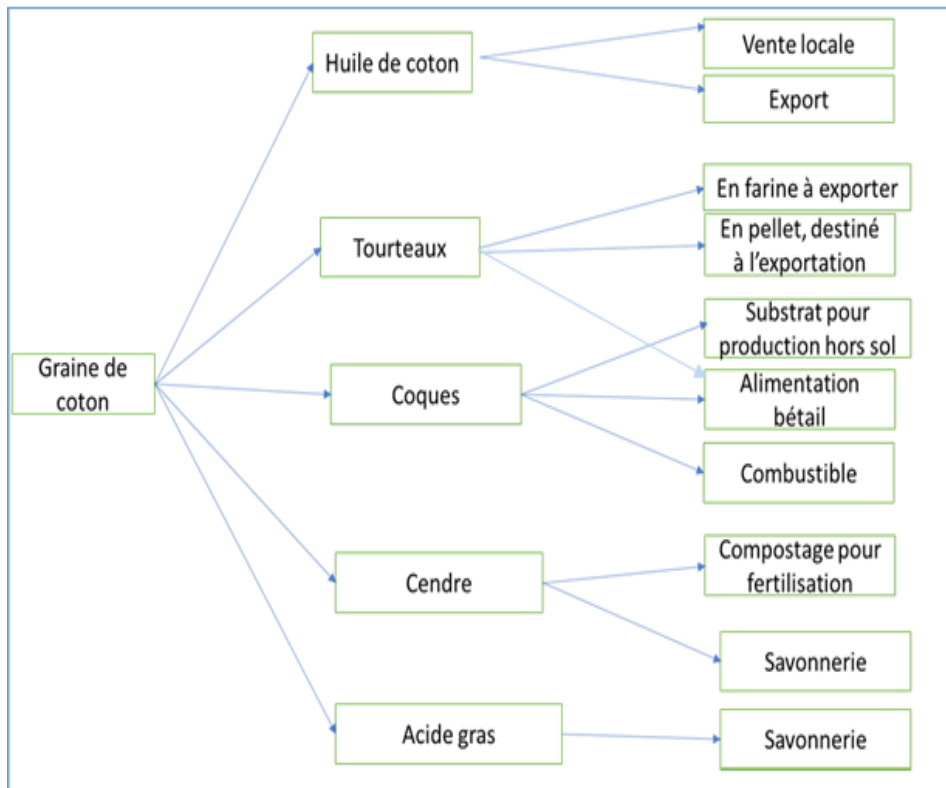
Graine de coton

Huile de coton

Vente locale

Export

Tourteaux

En farine à exporter

En pellet, destiné à l'exportation

Coques

Substrat pour production hors sol

Alimentation bétail

Combustible

Cendre

Compostage pour fertilisation

Savonnerie

Acide gras

Savonnerie